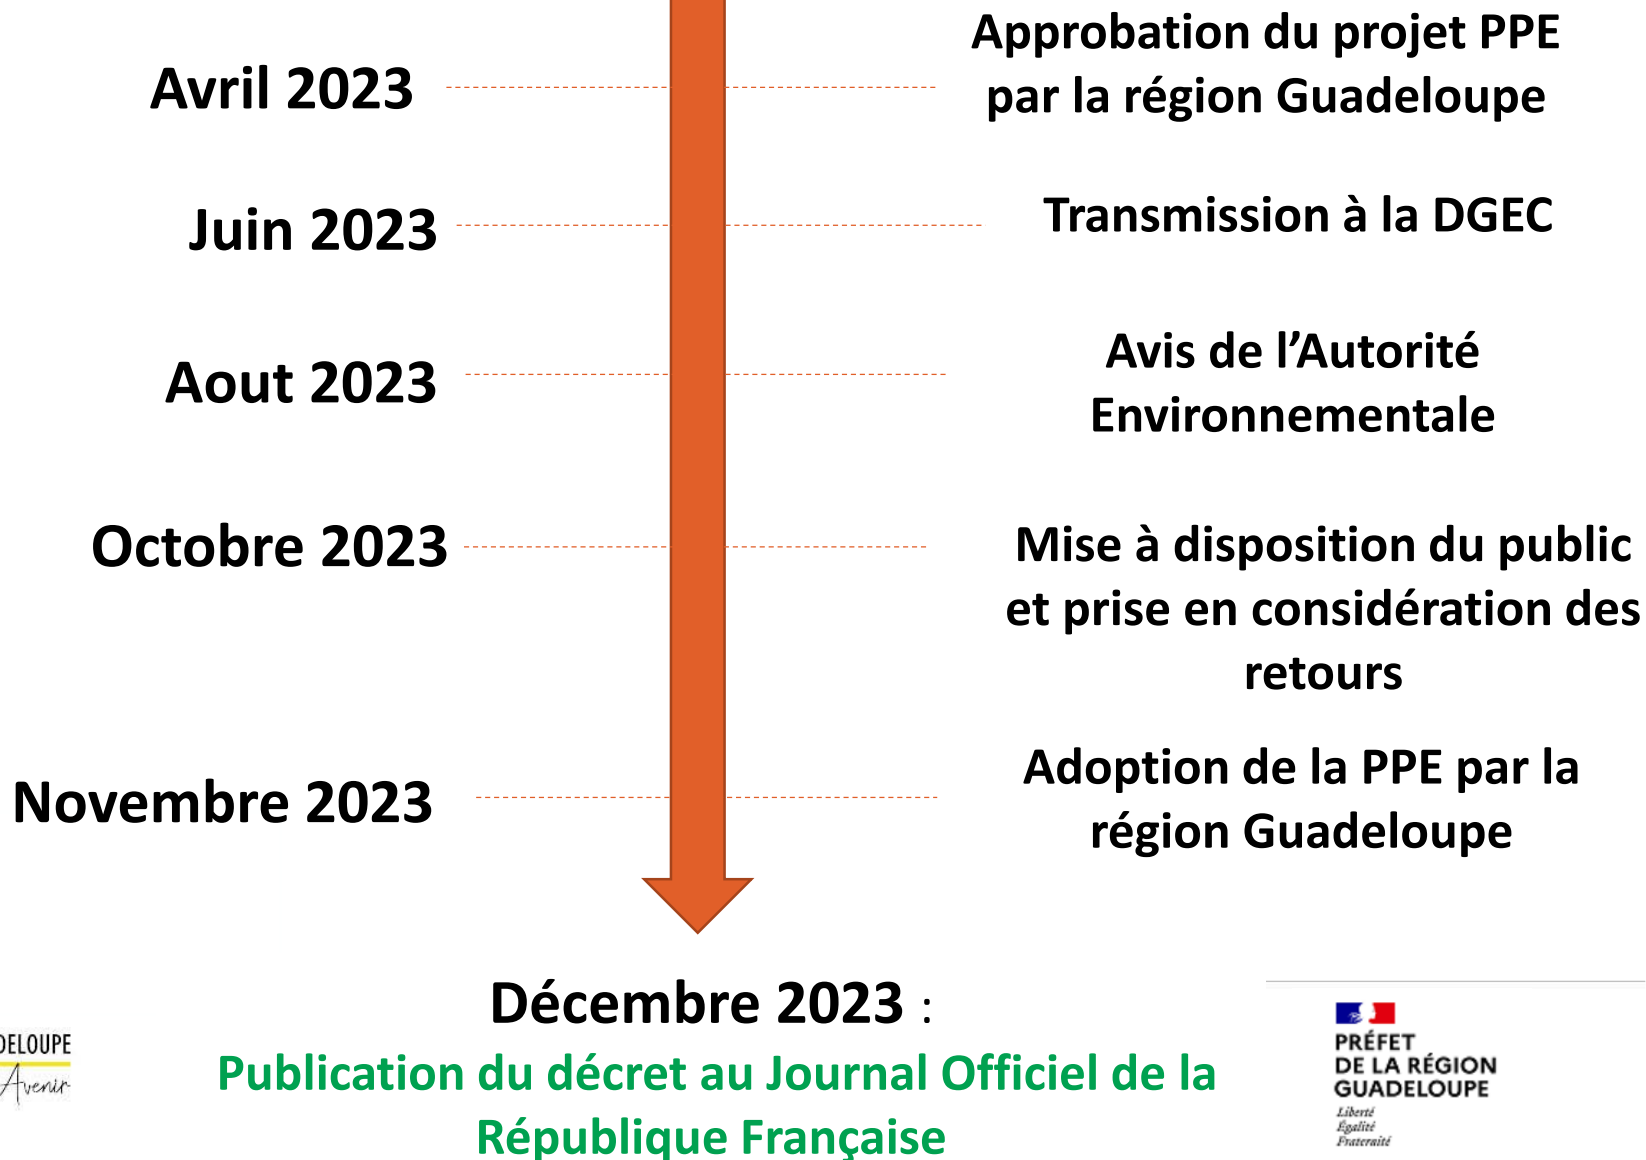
Avril 2023

Approbation du projet PPE par la région Guadeloupe

Juin 2023

Transmission à la DGEC

Aout 2023

Avis de l'Autorité Environnementale

Octobre 2023

Mise à disposition du public et prise en considération des retours

Novembre 2023

Adoption de la PPE par la région Guadeloupe

Décembre 2023 :

Publication du décret au Journal Officiel de la République Française

DELOUPE
Avenir

PRÉFET
DE LA RÉGION
GUADELOUPE
Liberté
Égalité
Fraternité